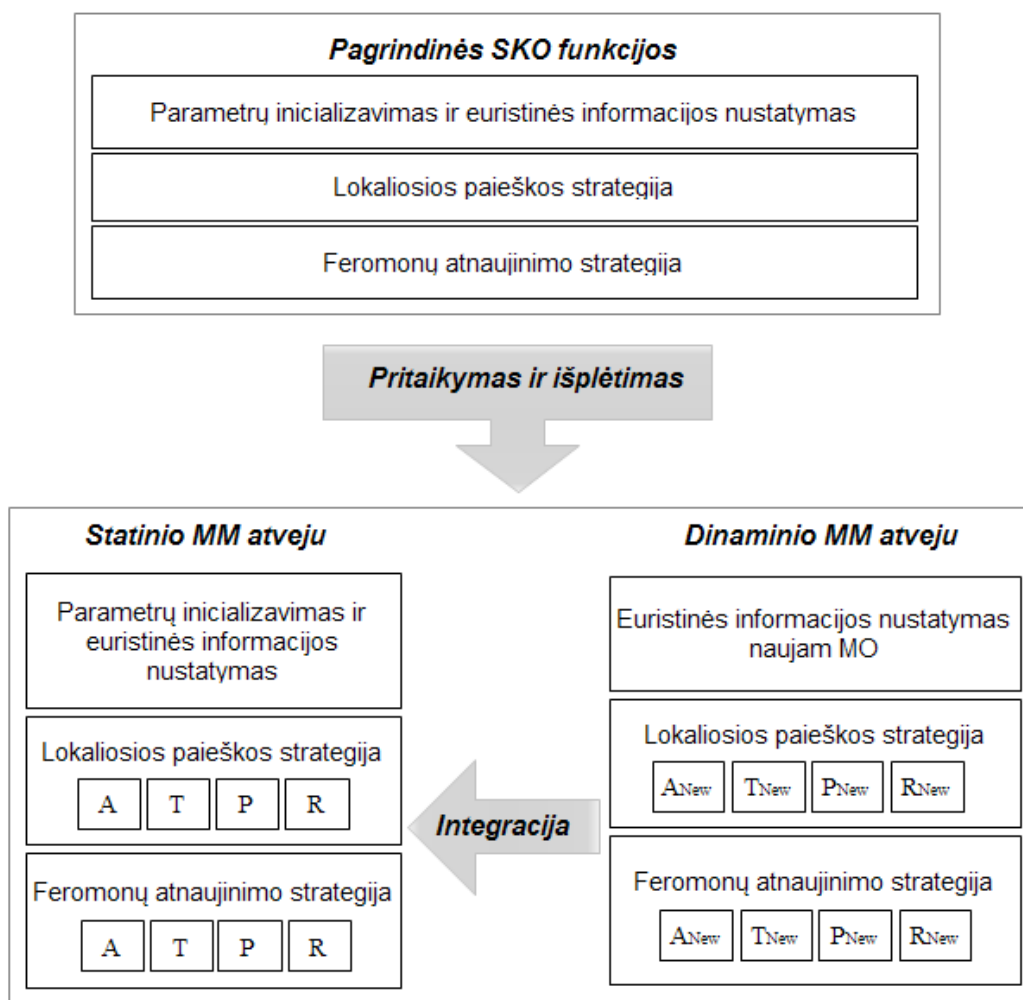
Pagrindinės SKO funkcijos

Parametrų inicializavimas ir euristinės informacijos nustatymas

Lokaliosios paieškos strategija

Feromonų atnaujinimo strategija

Pritaikymas ir išplėtimas

Statinio MM atveju

Parametrų inicializavimas ir euristinės informacijos nustatymas

Lokaliosios paieškos strategija

A T P R

Feromonų atnaujinimo strategija

A T P R

Integracija

Dinaminio MM atveju

Euristinės informacijos nustatymas naujam MO

Lokaliosios paieškos strategija

$A_{New}$ $T_{New}$ $P_{New}$ $R_{New}$

Feromonų atnaujinimo strategija

$A_{New}$ $T_{New}$ $P_{New}$ $R_{New}$